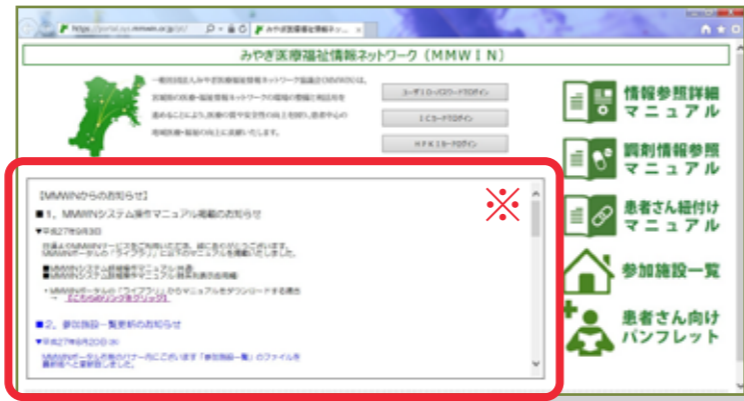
https://portal.sys.mmwin.or.jp/   みやぎ医療福祉情報ネッ...

みやぎ医療福祉情報ネットワーク（MMWIN）

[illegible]

ユーザIDパスワードでログイン

ICカードでログイン

HPKIカードでログイン

情報参照詳細マニュアル

調剤情報参照マニュアル

患者さん紐付けマニュアル

参加施設一覧

患者さん向けパンフレット

【MMWINからのお知らせ】

※

■1. MMWINシステム操作マニュアル掲載のお知らせ

▼平成27年9月3日

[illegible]

■2. 参加施設一覧更新のお知らせ

▼平成27年8月20日

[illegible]